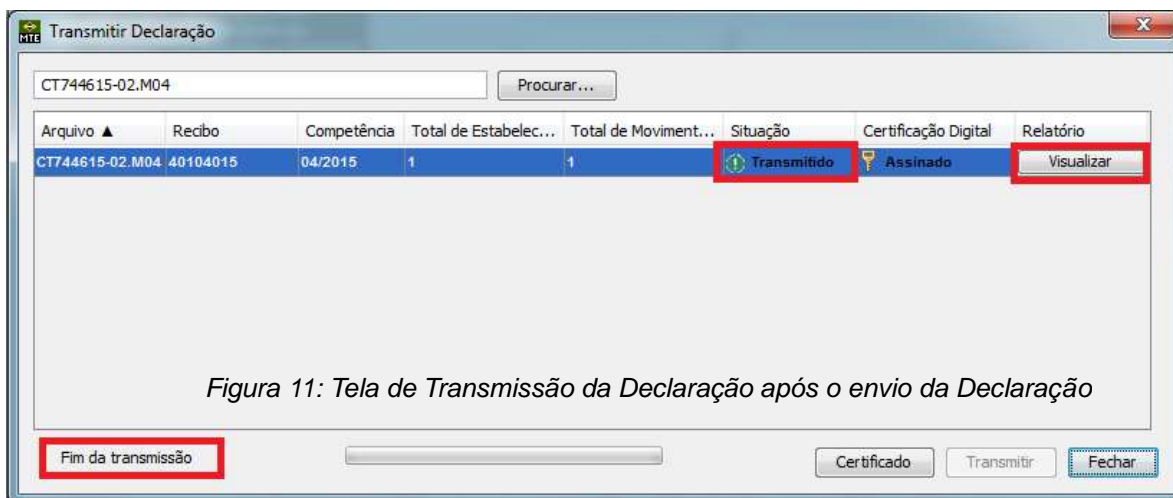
MTE Transmitir Declaração

CT744615-02.M04

Procurar...

| Arquivo ▲ | Recibo | Competência | Total de Estabelec... | Total de Moviment... | Situação | Certificação Digital | Relatório |
|---|---|---|---|---|---|---|---|
| CT744615-02.M04 | 40104015 | 04/2015 | 1 | 1 | Transmitido | Assinado | Visualizar |

Figura 11: Tela de Transmissão da Declaração após o envio da Declaração

Fim da transmissão

Certificado

Transmitir

Fechar